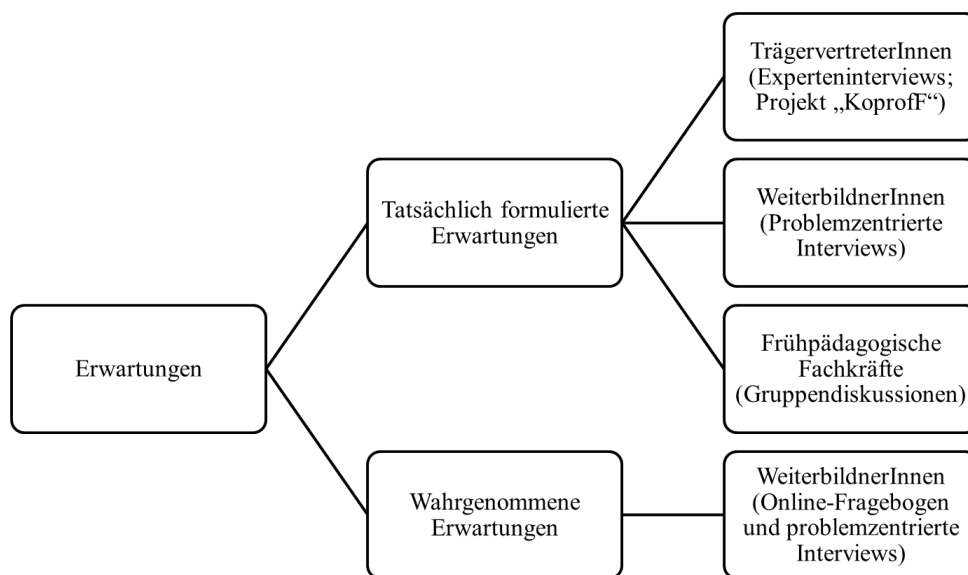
Erwartungen

Tatsächlich formulierte Erwartungen

TrägervertreterInnen (Experteninterviews; Projekt „KoprofF“)

WeiterbildnerInnen (Problemzentrierte Interviews)

Frühpädagogische Fachkräfte (Gruppendiskussionen)

Wahrgenommene Erwartungen

WeiterbildnerInnen (Online-Fragebogen und problemzentrierte Interviews)